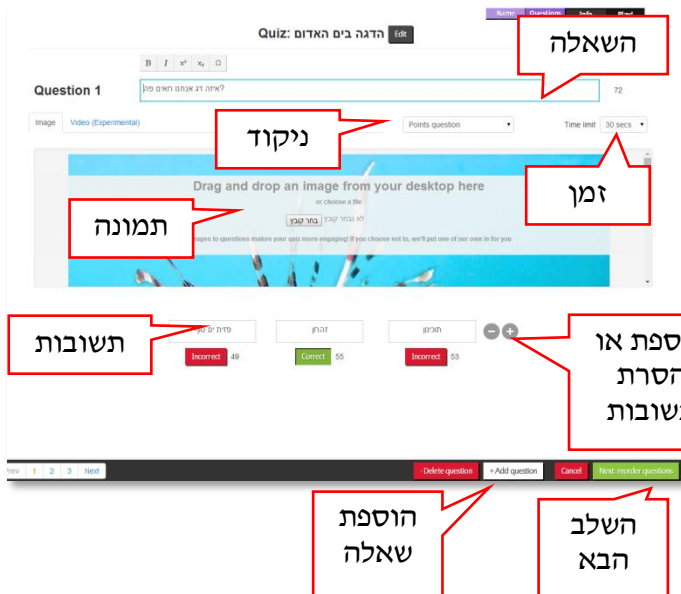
Name Questions Info Bind

Quiz: הדגה בים האדום Edit

השאלה

B I x² x₂ Ω

Question 1 איזה דג אנחנו רואים פה? 72

Image Video (Experimental)

ניקוד

Points question

Time limit 30 secs

זמן

Drag and drop an image from your desktop here

or choose a file

לא נבחר קובץ בחר קובץ

תמונה

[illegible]ages to questions makes your quiz more engaging! If you choose not to, we'll put one of our own in for you

תשובות

פדית ים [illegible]

Incorrect 49

זהרון

Correct 55

תוכמן

Incorrect 53

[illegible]ספת או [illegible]הסרת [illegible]שובות

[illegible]rev 1 2 3 Next

Delete question + Add question Cancel Next: reorder questions

הוספת שאלה

השלב הבא